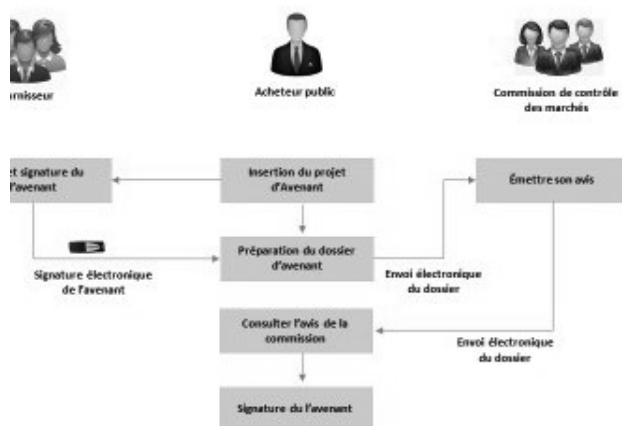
rnisseur

Acheteur public

Commission de contrôle des marchés

t signature du l'avenant

Insertion du projet d'Avenant

Émettre son avis

Signature électronique de l'avenant

Préparation du dossier d'avenant

Envoi électronique du dossier

Consulter l'avis de la commission

Envoi électronique du dossier

Signature du l'avenant